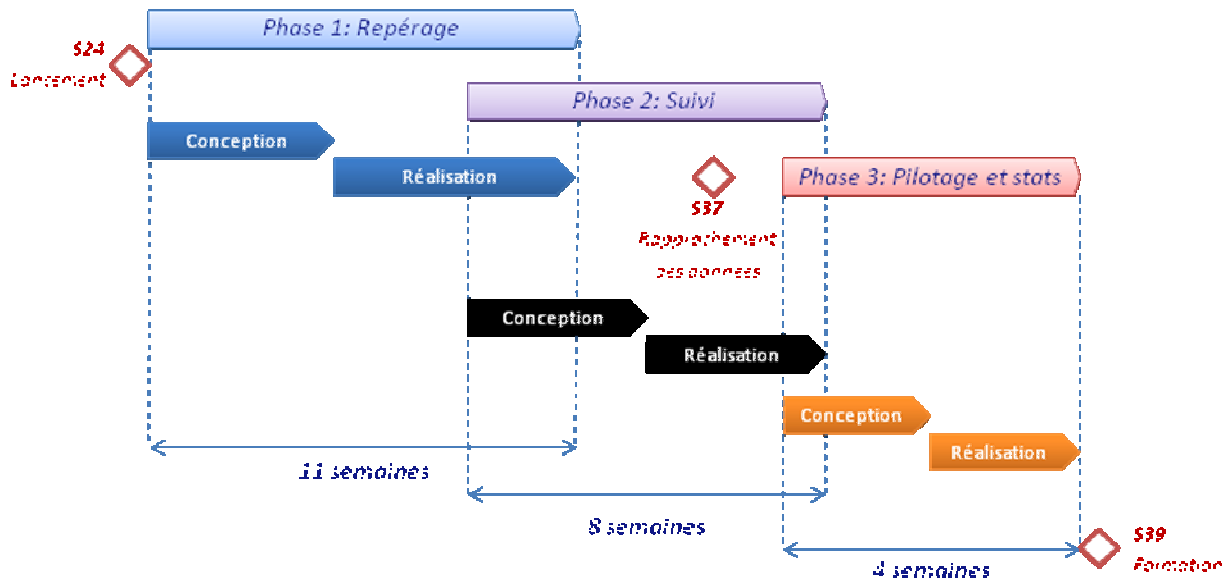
Phase 1: Repérage

S24
Lancement

Phase 2: Suivi

Conception

Réalisation

S37
Rapprochement des données

Phase 3: Pilotage et stats

Conception

Réalisation

Conception

Réalisation

11 semaines

8 semaines

S39
Formation

4 semaines